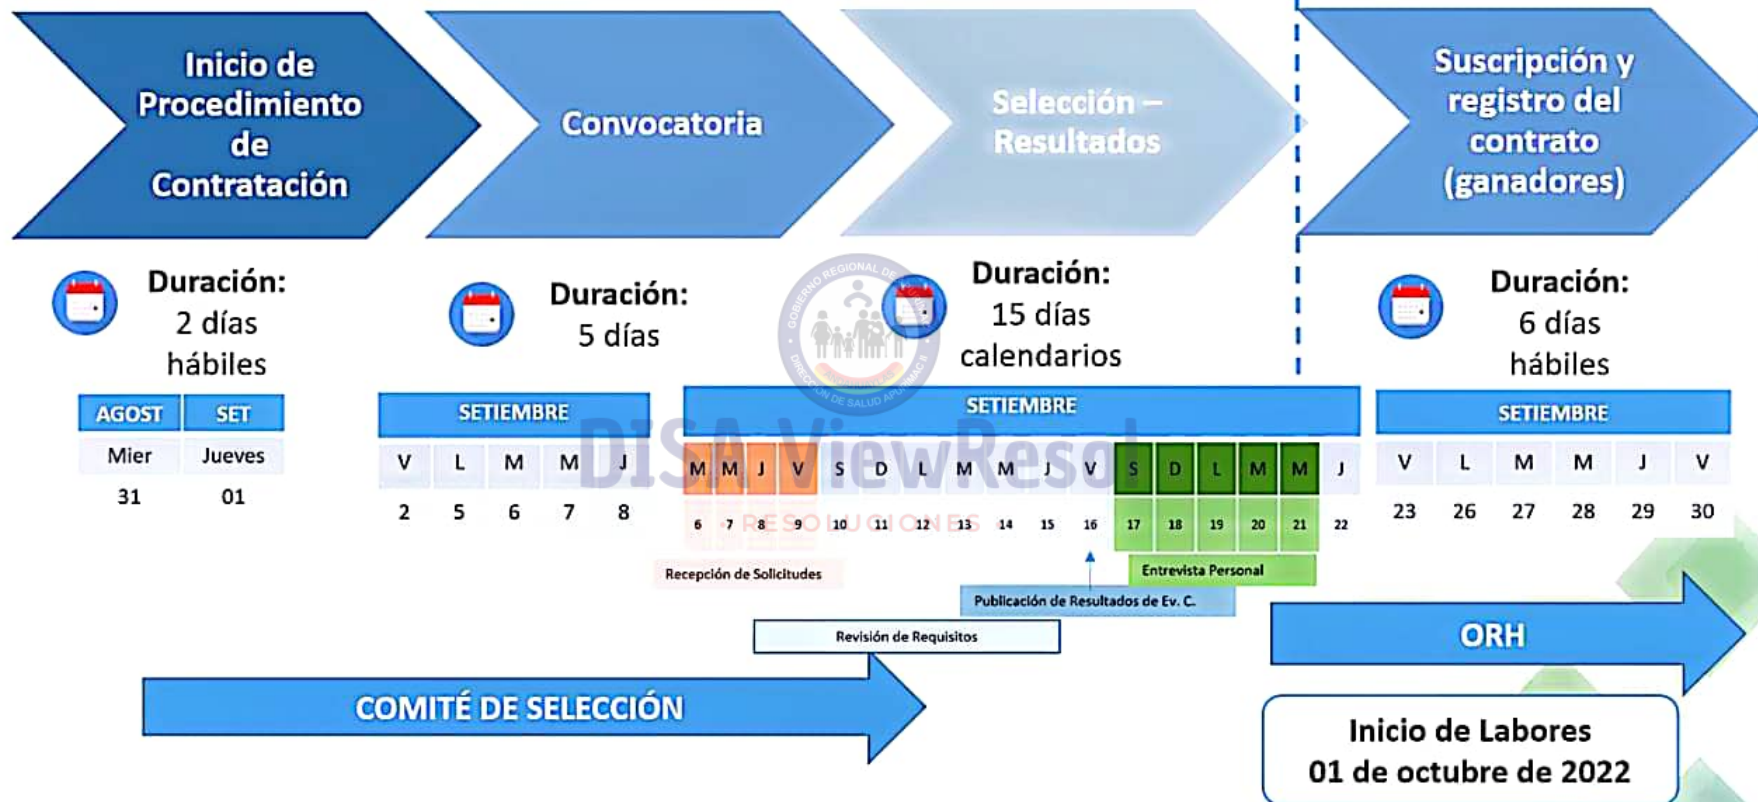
Inicio de Procedimiento de Contratación

Convocatoria

Selección – Resultados

Suscripción y registro del contrato (ganadores)

Duración: 2 días hábiles

| AGOST | SET |
|---|---|
| Mier | Jueves |
| 31 | 01 |

Duración: 5 días

| SETIEMBRE | | | | |
|---|---|---|---|---|
| V | L | M | M | J |
| 2 | 5 | 6 | 7 | 8 |

Duración: 15 días calendarios

| SETIEMBRE | | | | | | | | | | | | | | | |
|---|---|---|---|---|---|---|---|---|---|---|---|---|---|---|---|
| M | M | J | V | S | D | L | M | M | J | V | S | D | L | M | M | J |
| 6 | 7 | 8 | 9 | 10 | 11 | 12 | 13 | 14 | 15 | 16 | 17 | 18 | 19 | 20 | 21 | 22 |

Recepción de Solicitudes

Entrevista Personal

Publicación de Resultados de Ev. C.

Revisión de Requisitos

Duración: 6 días hábiles

| SETIEMBRE | | | | | |
|---|---|---|---|---|---|
| V | L | M | M | J | V |
| 23 | 26 | 27 | 28 | 29 | 30 |

ORH

COMITÉ DE SELECCIÓN

Inicio de Labores 01 de octubre de 2022

GOBIERNO REGIONAL DE APURIMAC DIRECCIÓN DE SALUD APURIMAC II

DISA ViewResol RESOLUCIONES